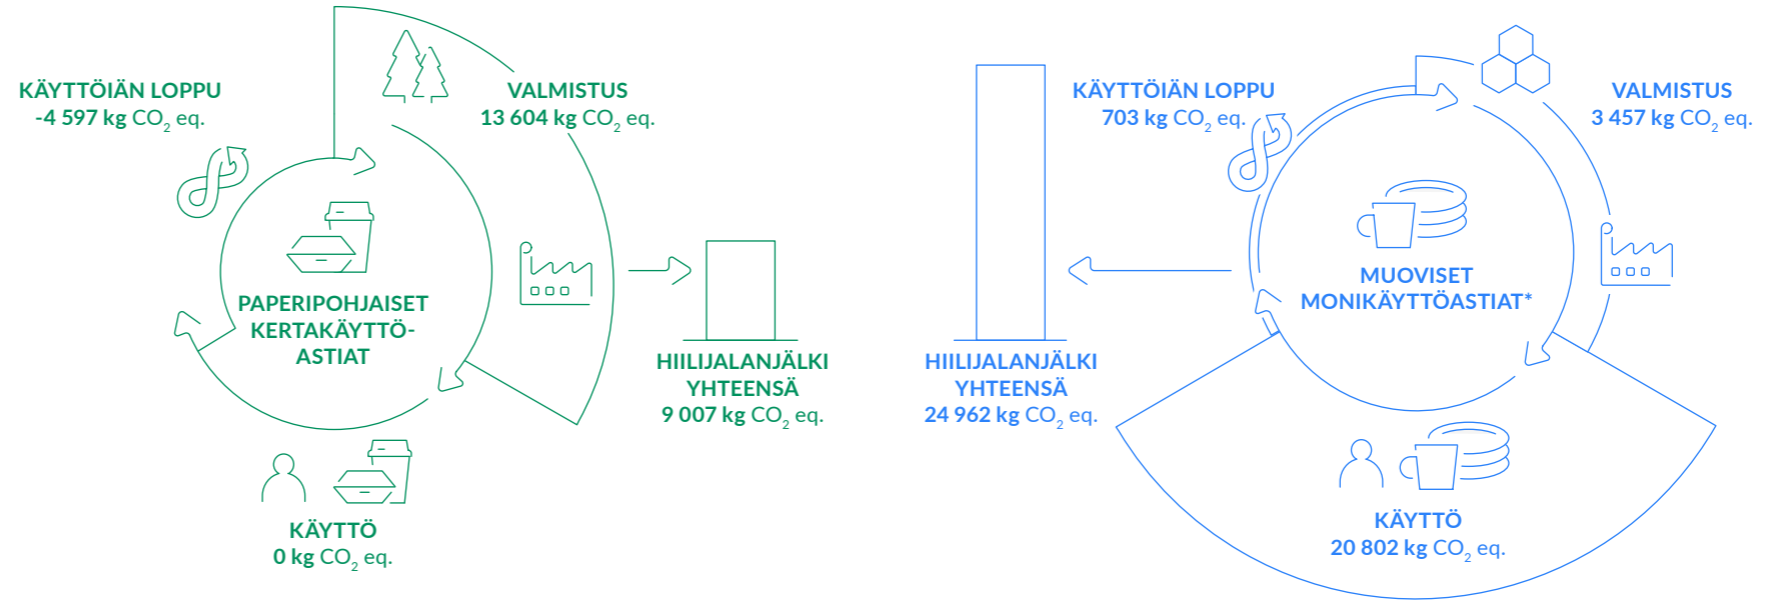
KÄYTTÖIÄN LOPPU
-4 597 kg $CO_2$ eq.

VALMISTUS
13 604 kg $CO_2$ eq.

PAPERIPOHJAISET KERTAKÄYTTÖ-ASTIAT

KÄYTTÖ
0 kg $CO_2$ eq.

HIILIJALANJÄLKI YHTEENSÄ
9 007 kg $CO_2$ eq.

HIILIJALANJÄLKI YHTEENSÄ
24 962 kg $CO_2$ eq.

KÄYTTÖIÄN LOPPU
703 kg $CO_2$ eq.

VALMISTUS
3 457 kg $CO_2$ eq.

MUOVISET MONIKÄYTTÖASTIAT*

KÄYTTÖ
20 802 kg $CO_2$ eq.